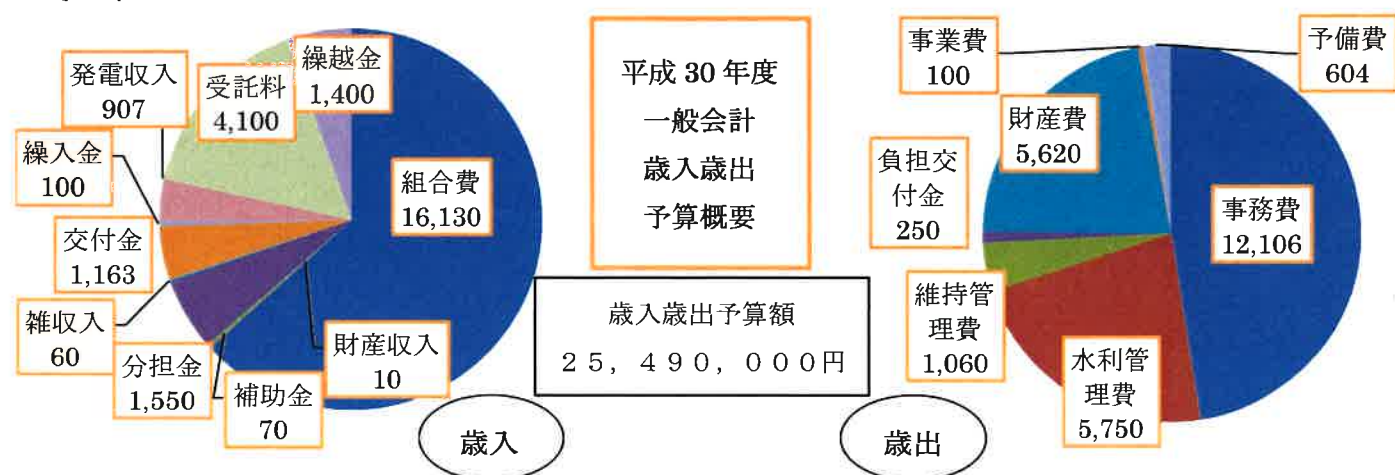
発電収入
907

受託料
4,100

繰越金
1,400

繰入金
100

組合費
16,130

交付金
1,163

雑収入
60

分担金
1,550

補助金
70

財産収入
10

歳入

平成 30 年度
一般会計
歳入歳出
予算概要

歳入歳出予算額
２５，４９０，０００円

事業費
100

予備費
604

財産費
5,620

負担交付金
250

事務費
12,106

維持管理費
1,060

水利管理費
5,750

歳出